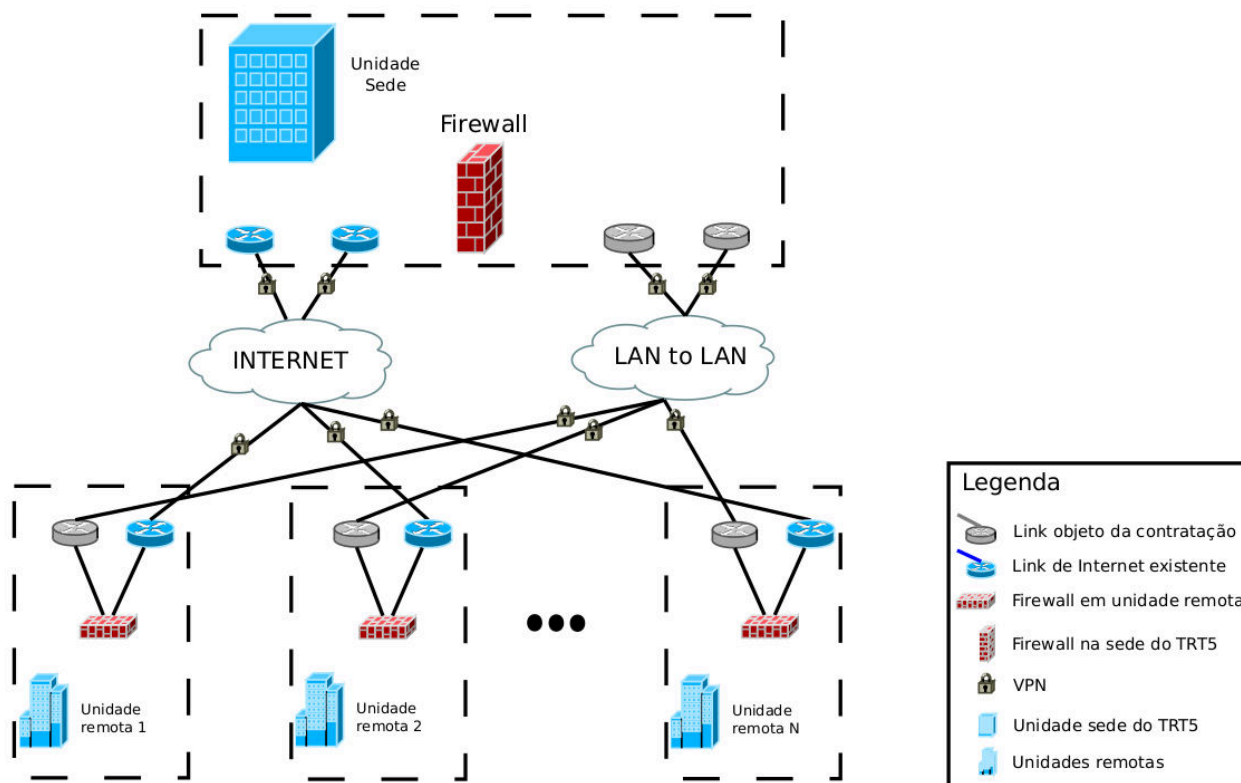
Unidade Sede

Firewall

INTERNET

LAN to LAN

Unidade remota 1

Unidade remota 2

Unidade remota N

Legenda

Link objeto da contratação

Link de Internet existente

Firewall em unidade remota

Firewall na sede do TRT5

VPN

Unidade sede do TRT5

Unidades remotas